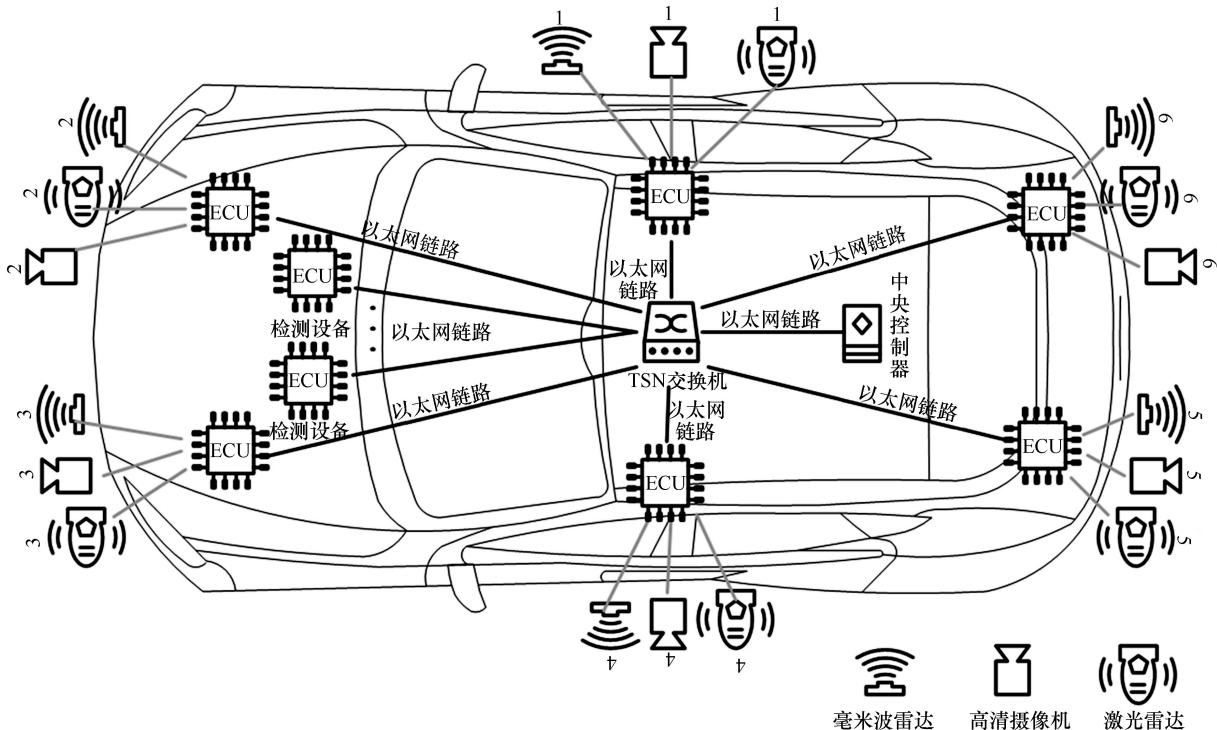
1 1 1

2
2
2

ECU

ECU

以太网链路

以太网链路

检测设备

ECU

以太网链路

检测设备

3
3
3

ECU

ECU

以太网链路

TSN交换机

以太网链路

中央控制器

以太网链路

ECU

6
6
6

以太网链路

ECU

以太网链路

ECU

5
5
5

4 4 4

毫米波雷达

高清摄像机

激光雷达